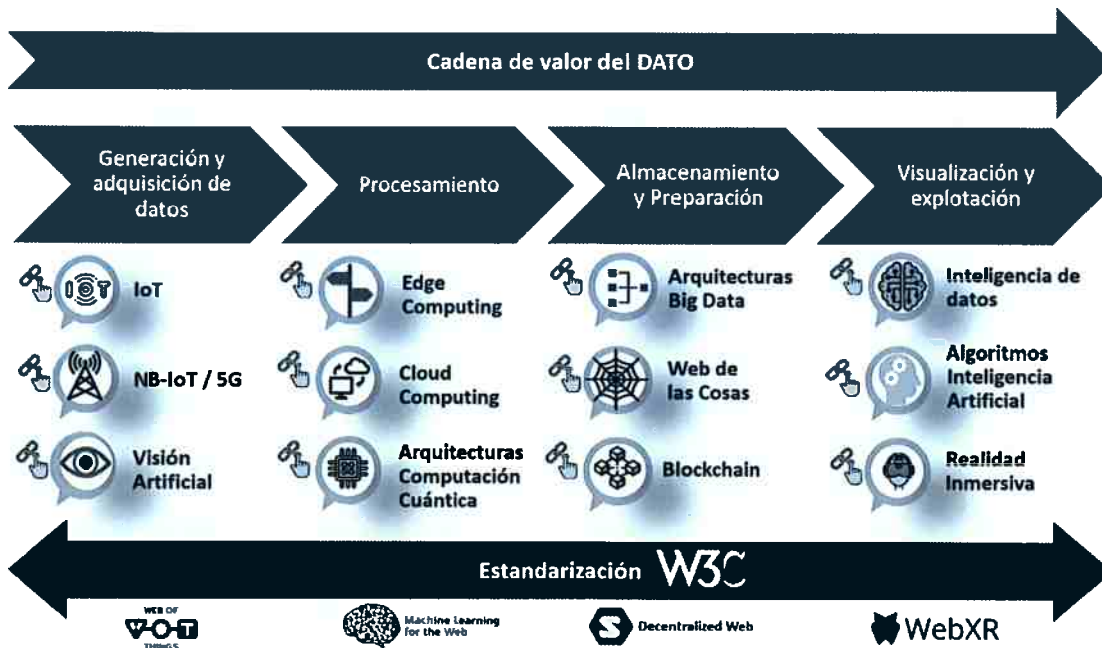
Cadena de valor del DATO

Generación y adquisición de datos

Procesamiento

Almacenamiento y Preparación

Visualización y explotación

IoT

Edge Computing

Arquitecturas Big Data

Inteligencia de datos

NB-IoT / 5G

Cloud Computing

Web de las Cosas

Algoritmos Inteligencia Artificial

Visión Artificial

Arquitecturas Computación Cuántica

Blockchain

Realidad Inmersiva

Estandarización W3C

WEB OF THINGS

Machine Learning for the Web

Decentralized Web

WebXR